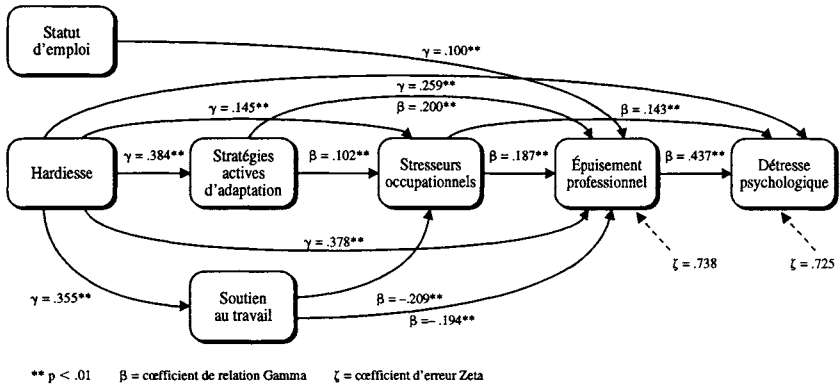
Statut d'emploi

γ = .100**

γ = .259**

β = .200**

γ = .145**

β = .143**

Hardiesse

γ = .384**

Stratégies actives d'adaptation

β = .102**

Stresseurs occupationnels

β = .187**

Épuisement professionnel

β = .437**

Détresse psychologique

γ = .378**

ζ = .738

ζ = .725

γ = .355**

Soutien au travail

β = –.209**

β = –.194**

** p < .01   β = cœfficient de relation Gamma   ζ = cœfficient d'erreur Zeta